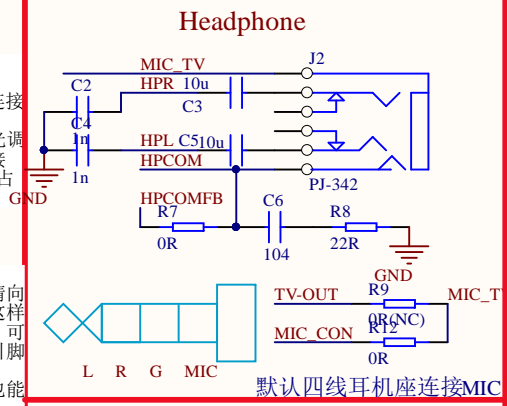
Headphone

MIC_TV
J2
C2
HPR 10u
C3
C4
1n
HPL C5 10u
HPCOM
GND
1n
PJ-342
HPCOMFB
C6
R7
R8
0R
104
22R
GND
TV-OUT
R9
MIC_TV
0R(NC)
MIC_CON
R12
0R
L R G MIC
默认四线耳机座连接MIC

连接
先调
整
出
请向
这样
可
引脚
功能